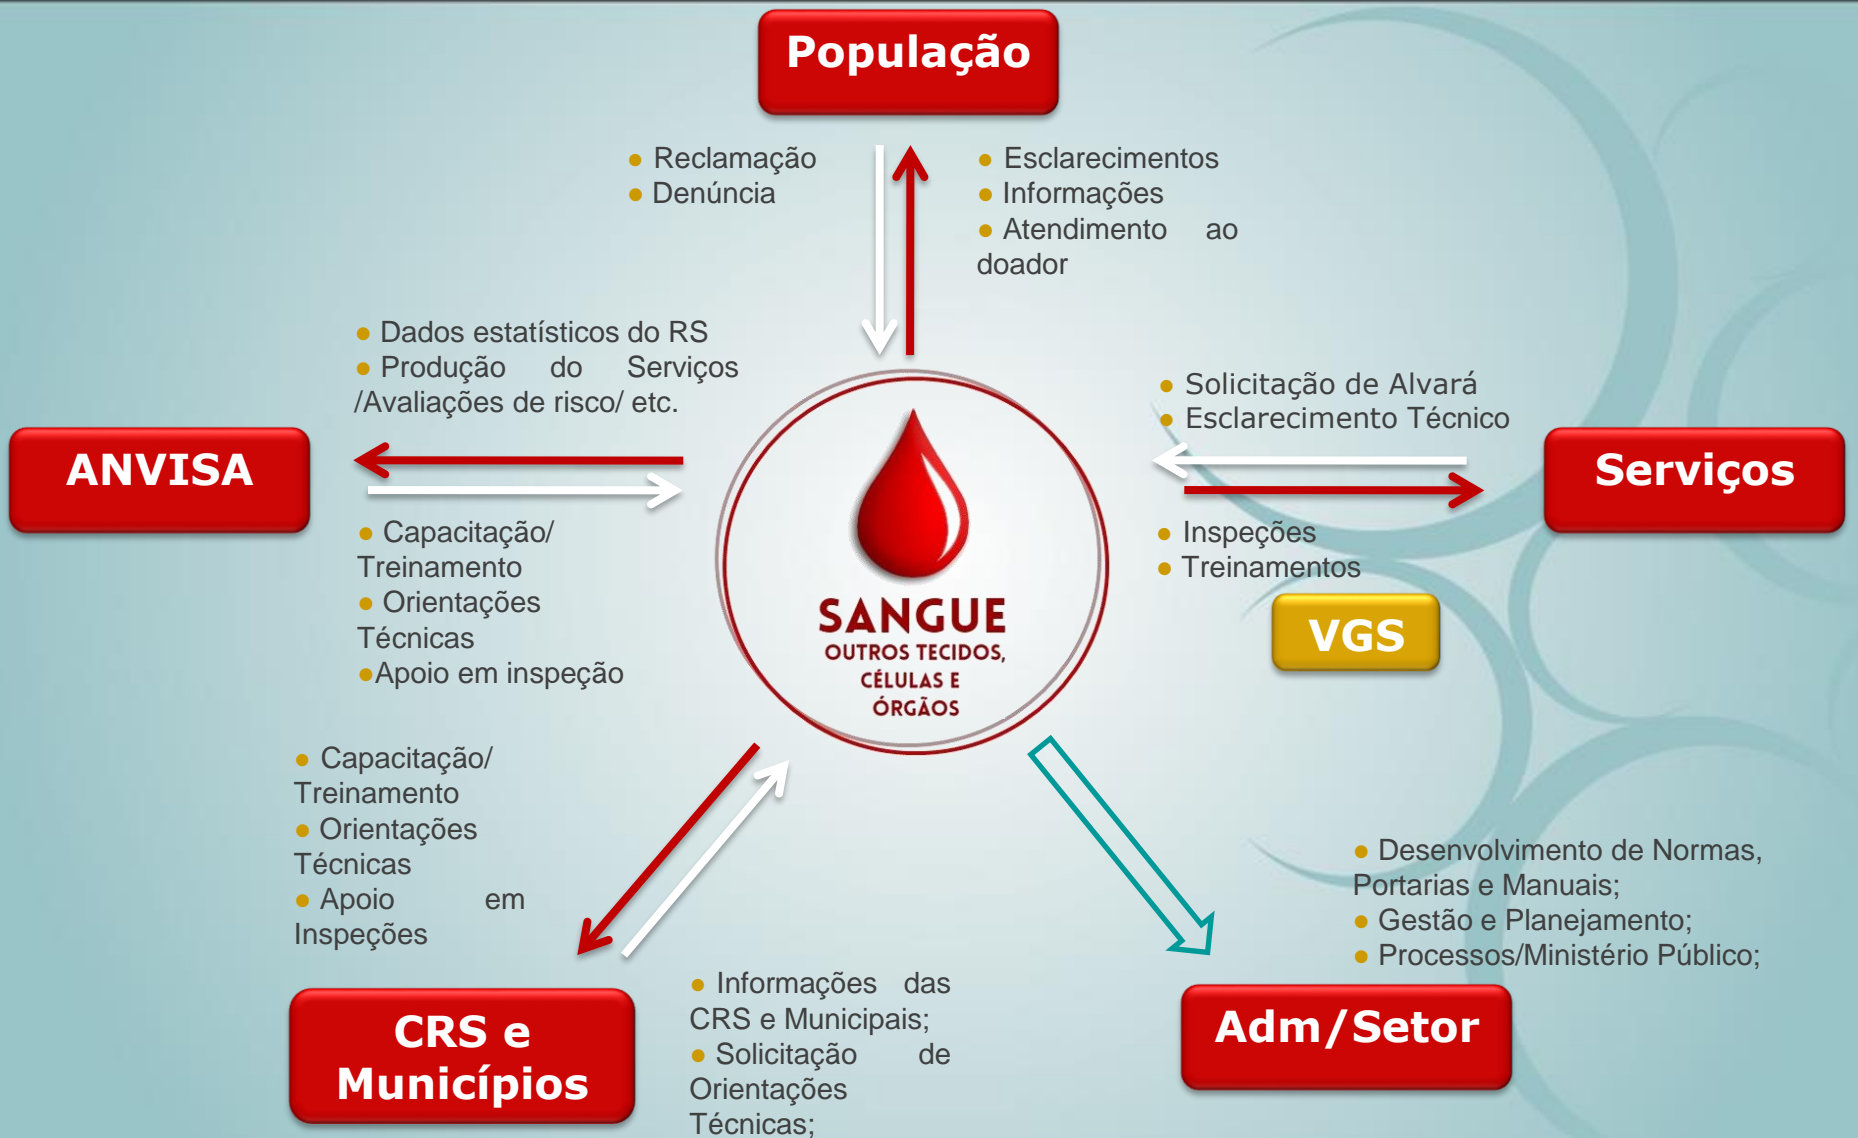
População

Reclamação
Denúncia

Esclarecimentos
Informações
Atendimento ao doador

Dados estatísticos do RS
Produção do Serviços /Avaliações de risco/ etc.

ANVISA

Capacitação/ Treinamento
Orientações Técnicas
Apoio em inspeção

SANGUE
OUTROS TECIDOS, CÉLULAS E ÓRGÃOS

Solicitação de Alvará
Esclarecimento Técnico

Serviços

Inspeções
Treinamentos

VGS

Capacitação/ Treinamento
Orientações Técnicas
Apoio em Inspeções

Desenvolvimento de Normas, Portarias e Manuais;
Gestão e Planejamento;
Processos/Ministério Público;

CRS e Municípios

Informações das CRS e Municipais;
Solicitação de Orientações Técnicas;

Adm/Setor